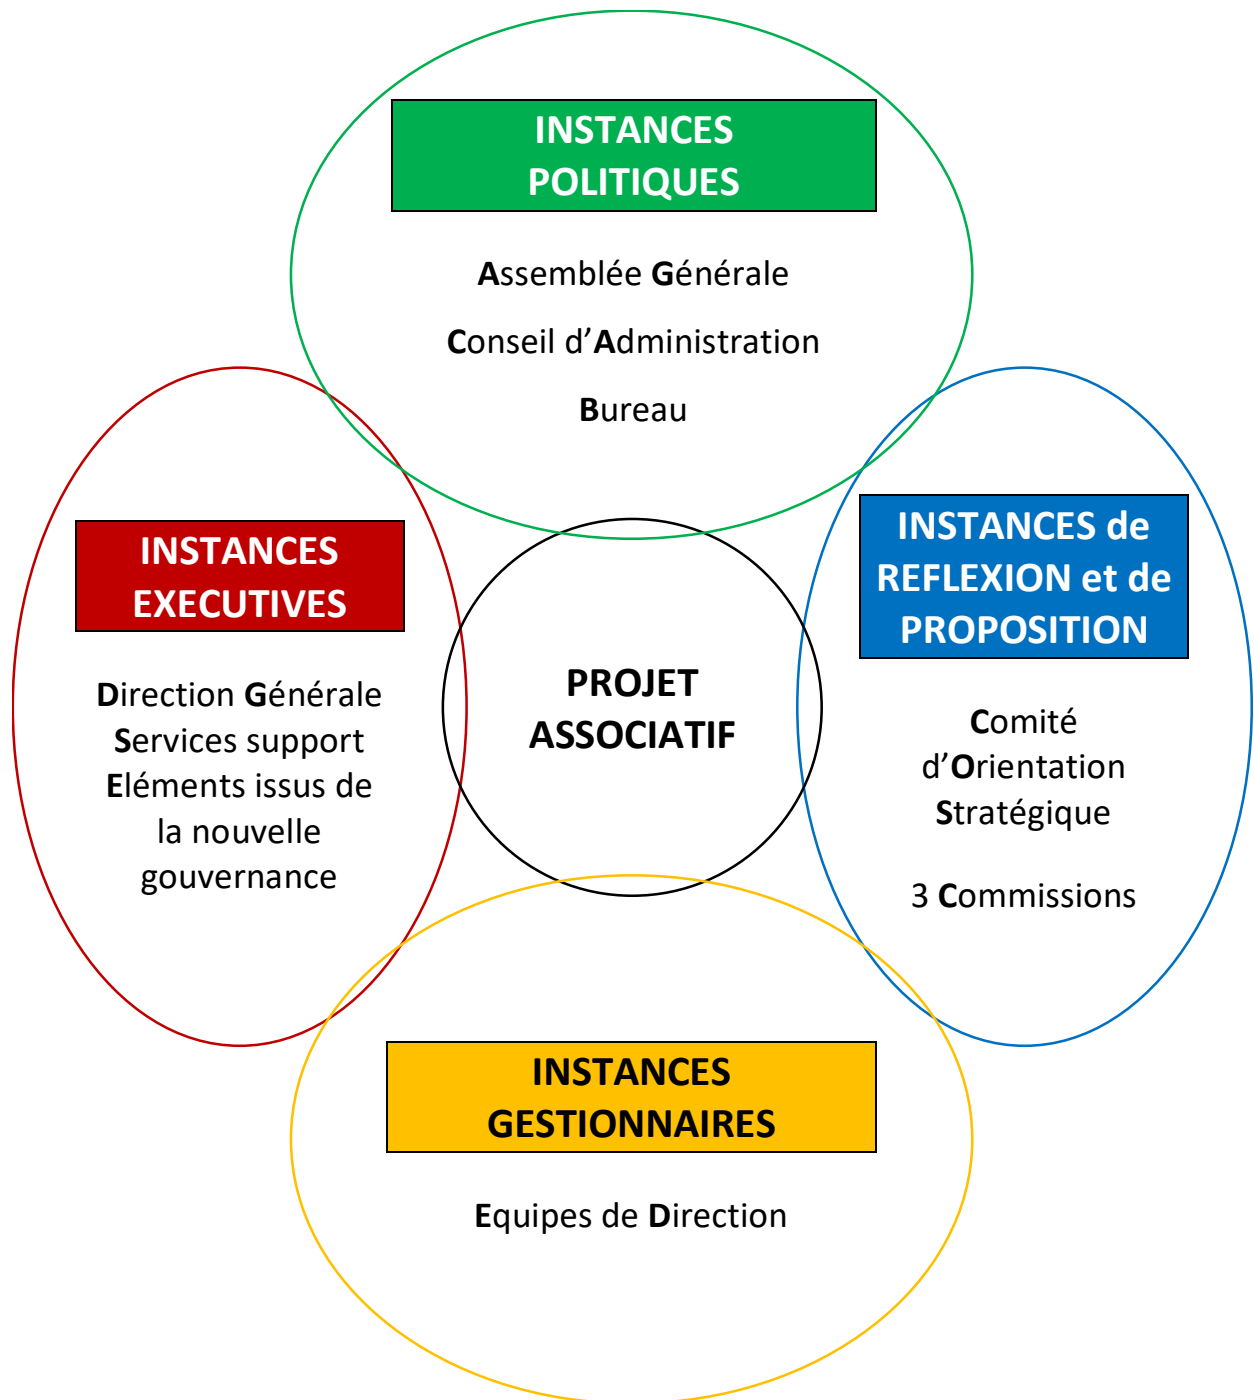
INSTANCES POLITIQUES

Assemblée Générale

Conseil d'Administration

Bureau

INSTANCES EXECUTIVES

Direction Générale
Services support
Eléments issus de la nouvelle gouvernance

PROJET ASSOCIATIF

INSTANCES de REFLEXION et de PROPOSITION

Comité d'Orientation Stratégique

3 Commissions

INSTANCES GESTIONNAIRES

Equipes de Direction